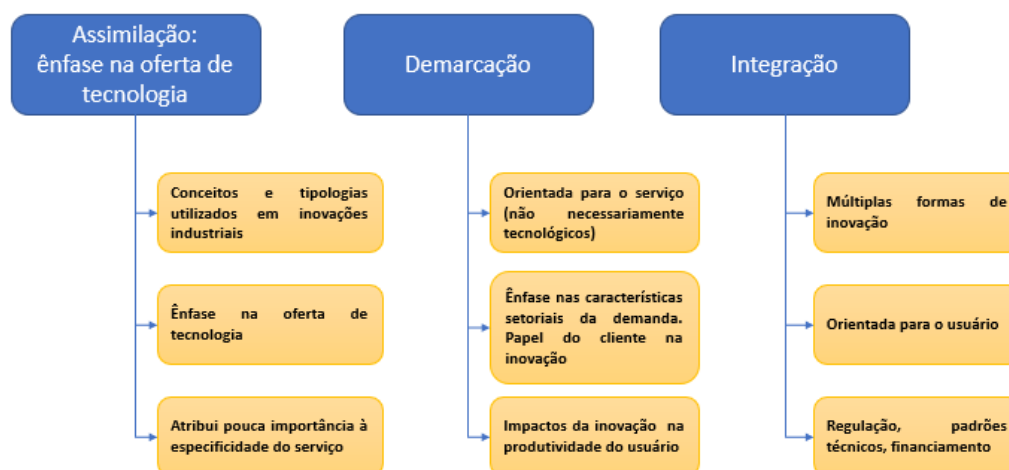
Assimilação: ênfase na oferta de tecnologia

Conceitos e tipologias utilizados em inovações industriais

Ênfase na oferta de tecnologia

Atribui pouca importância à especificidade do serviço

Demarcação

Orientada para o serviço (não necessariamente tecnológicos)

Ênfase nas características setoriais da demanda. Papel do cliente na inovação

Impactos da inovação na produtividade do usuário

Integração

Múltiplas formas de inovação

Orientada para o usuário

Regulação, padrões técnicos, financiamento